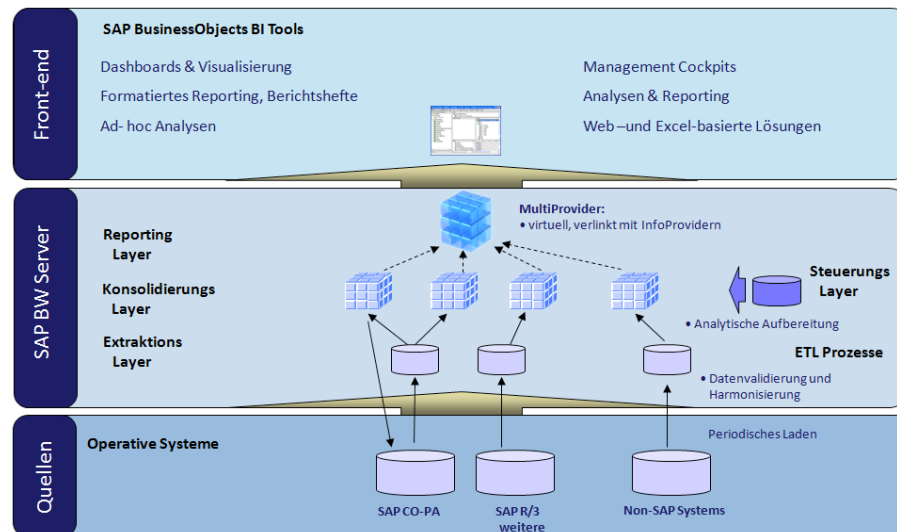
Front-end

SAP BusinessObjects BI Tools

Dashboards & Visualisierung

Formatiertes Reporting, Berichtshefte

Ad- hoc Analysen

Management Cockpits

Analysen & Reporting

Web –und Excel-basierte Lösungen

SAP BW Server

MultiProvider:
• virtuell, verlinkt mit InfoProvidern

Reporting Layer

Konsolidierungs Layer

Extraktions Layer

Steuerungs Layer

• Analytische Aufbereitung

ETL Prozesse

• Datenvalidierung und Harmonisierung

Quellen

Operative Systeme

Periodisches Laden

SAP CO-PA

SAP R/3 weitere

Non-SAP Systems